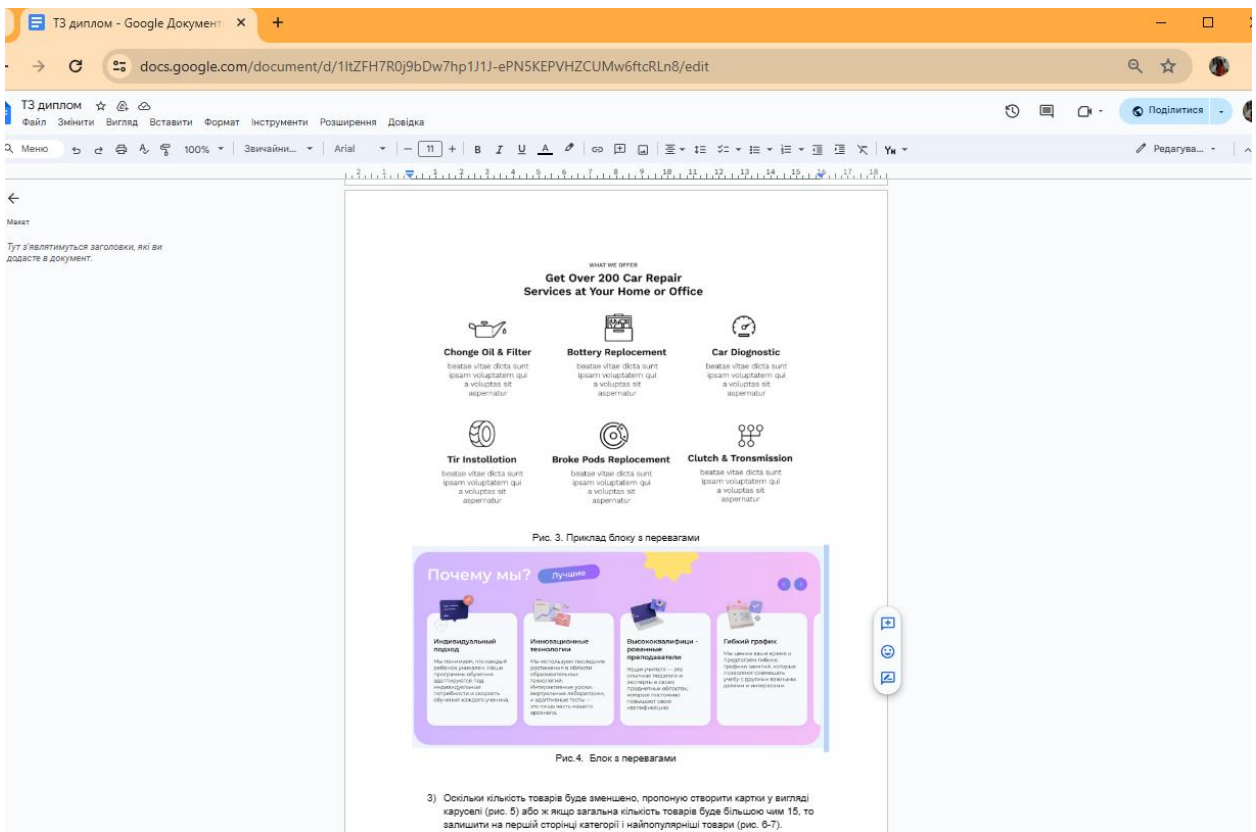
ТЗ диплом - Google Документ ×
+
docs.google.com/document/d/1ltZFH7R0j9bDw7hp1J1J-ePN5KEPVHZCUMw6ftcRLn8/edit
ТЗ диплом
Файл Змінити Вигляд Вставити Формат Інструменти Розширення Довідка
Поділитися
Меню 100% Звичайни... Arial 11 Редагува...
←
Макет
Тут з'являтимуться заголовки, які ви додасте в документ.

WHAT WE OFFER
Get Over 200 Car Repair Services at Your Home or Office

Chonge Oil & Filter
beatae vitae dicta sunt ipsam voluptatem qui a voluptas sit aspernatur

Bottery Replocement
beatae vitae dicta sunt ipsam voluptatem qui a voluptas sit aspernatur

Car Diognostic
beatae vitae dicta sunt ipsam voluptatem qui a voluptas sit aspernatur

Tir Instollotion
beatae vitae dicta sunt ipsam voluptatem qui a voluptas sit aspernatur

Broke Pods Replocement
beatae vitae dicta sunt ipsam voluptatem qui a voluptas sit aspernatur

Clutch & Tronsmission
beatae vitae dicta sunt ipsam voluptatem qui a voluptas sit aspernatur

Рис. 3. Приклад блоку з перевагами

Почему мы? Лучшие

Индивидуальный подход
Мы понимаем, что каждый ребенок уникален. Наши программы обучения адаптируются под индивидуальные потребности и скорость обучения каждого ученика.

Инновационные технологии
Мы используем последние достижения в области образовательных технологий. Интерактивные уроки, виртуальные лаборатории, и адаптивные тесты — это лишь часть нашего арсенала.

Высококвалифици - рованные преподаватели
Наши учителя — это опытные педагоги и эксперты в своих предметных областях, которые постоянно повышают свою квалификацию.

Гибкий график
Мы ценим ваше время и предлагаем гибкие графики занятий, которые позволяют совмещать учебу с другими важными делами и интересами.

Рис.4. Блок з перевагами

3) Оскільки кількість товарів буде зменшено, пропоную створити картки у вигляді каруселі (рис. 5) або ж якщо загальна кількість товарів буде більшою чим 15, то залишити на першій сторінці категорії і найпопулярніші товари (рис. 6-7).